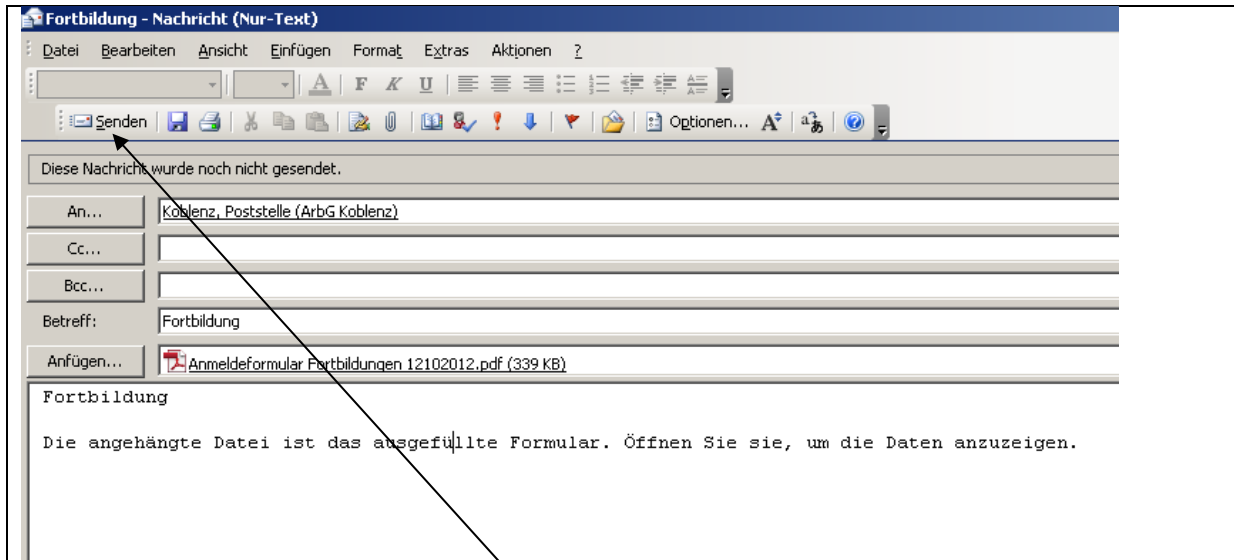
Fortbildung - Nachricht (Nur-Text)

Datei Bearbeiten Ansicht Einfügen Format Extras Aktionen ?

Senden Optionen...

Diese Nachricht wurde noch nicht gesendet.

An... Koblenz, Poststelle (ArbG Koblenz)

Cc...

Bcc...

Betreff: Fortbildung

Anfügen... Anmeldeformular Fortbildungen 12102012.pdf (339 KB)

Fortbildung

Die angehängte Datei ist das ausgefüllte Formular. Öffnen Sie sie, um die Daten anzuzeigen.